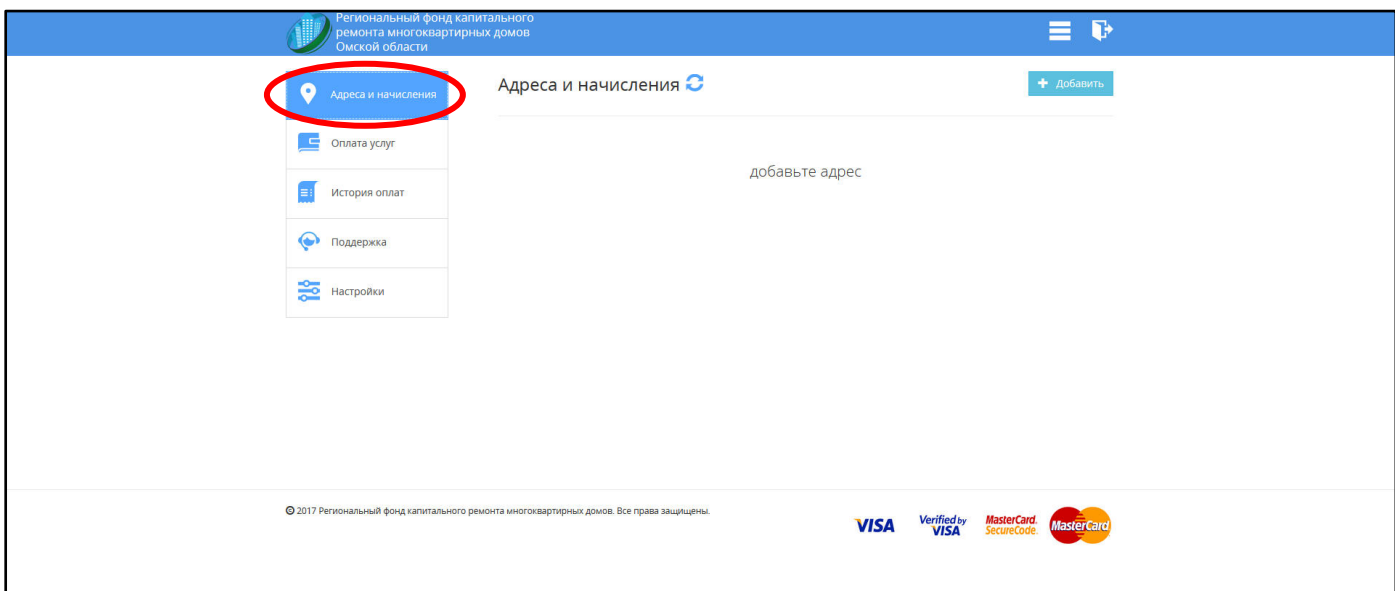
Региональный фонд капитального ремонта многоквартирных домов Омской области

Адреса и начисления

Оплата услуг

История оплат

Поддержка

Настройки

Адреса и начисления

+ Добавить

добавьте адрес

© 2017 Региональный фонд капитального ремонта многоквартирных домов. Все права защищены.

VISA Verified by VISA MasterCard. SecureCode. MasterCard